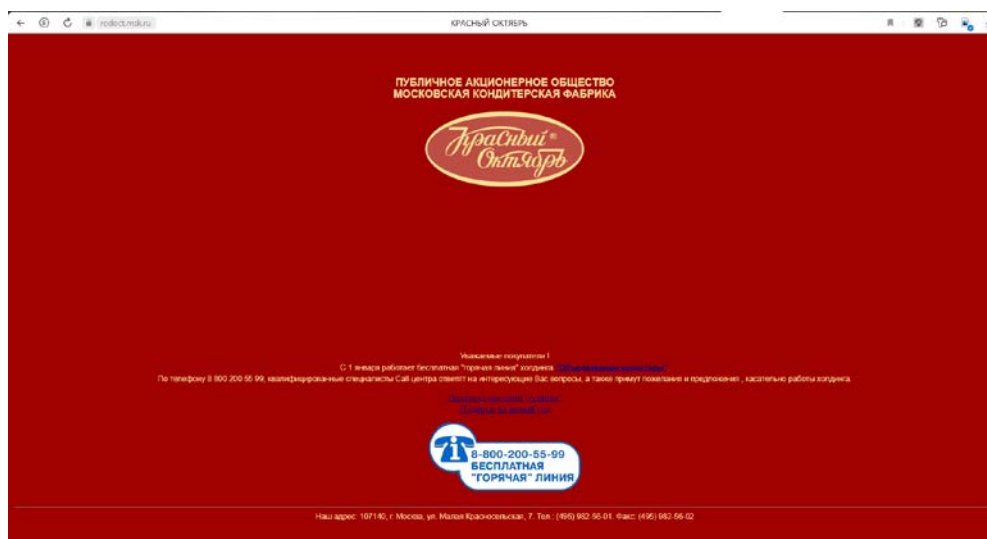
redoct.msk.ru

КРАСНЫЙ ОКТЯБРЬ

ПУБЛИЧНОЕ АКЦИОНЕРНОЕ ОБЩЕСТВО
МОСКОВСКАЯ КОНДИТЕРСКАЯ ФАБРИКА

Красный Октябрь

Уважаемые покупатели !
С 1 января работает бесплатная "горячая линия" холдинга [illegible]
По телефону 8 800 200 55 99, квалифицированные специалисты Call центра ответят на интересующие Вас вопросы, а также примут пожелания и предложения , касательно работы холдинга.

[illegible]
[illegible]

8-800-200-55-99
БЕСПЛАТНАЯ
"ГОРЯЧАЯ" ЛИНИЯ

Наш адрес: 107140, г. Москва, ул. Малая Красносельская, 7. Тел.: (495) 982-56-01. Факс: (495) 982-56-02